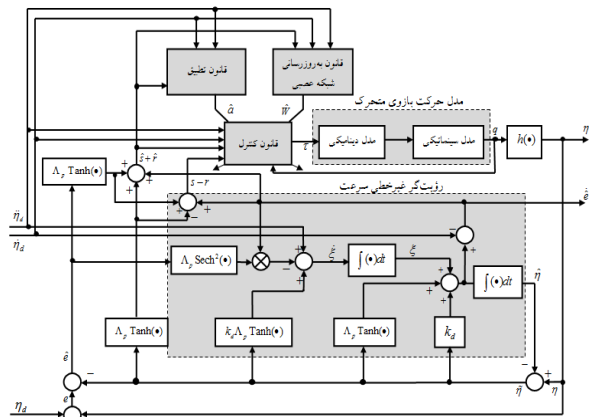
قانون تطبیق

قانون به‌روزرسانی شبکه عصبی

$\hat{a}$

$\hat{W}$

مدل حرکت بازوی متحرک

قانون کنترل

$\tau$

مدل دینامیکی

مدل سینماتیکی

$q$

$h(\bullet)$

$\eta$

$\hat{s}+\hat{r}$

$\Lambda_p \operatorname{Tanh}(\bullet)$

$+$

$+$

رؤیت‌گر غیرخطی سرعت

$s-r$

$\dot{\eta}_d$

$+$

$+$

$\dot{e}$

$\eta_d$

$-$

$+$

$\Lambda_p \operatorname{Sech}^2(\bullet)$

$+$

$-$

$\dot{\xi}$

$\int(\bullet)dt$

$\xi$

$+$

$+$

$\int(\bullet)dt$

$\hat{\eta}$

$+$

$+$

$\Lambda_p \operatorname{Tanh}(\bullet)$

$k_d\Lambda_p \operatorname{Tanh}(\bullet)$

$\Lambda_p \operatorname{Tanh}(\bullet)$

$k_d$

$\hat{e}$

$-$

$-$

$+$

$\eta$

$e$

$\tilde{\eta}$

$\eta_d$